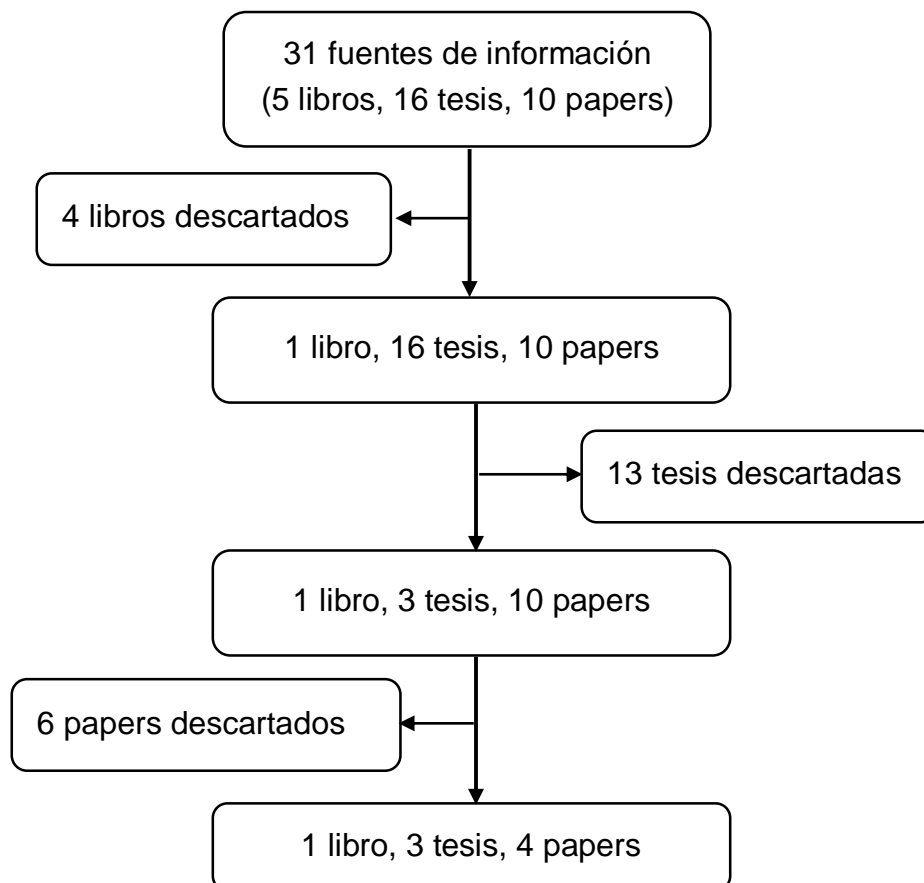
31 fuentes de información
(5 libros, 16 tesis, 10 papers)

4 libros descartados

1 libro, 16 tesis, 10 papers

13 tesis descartadas

1 libro, 3 tesis, 10 papers

6 papers descartados

1 libro, 3 tesis, 4 papers